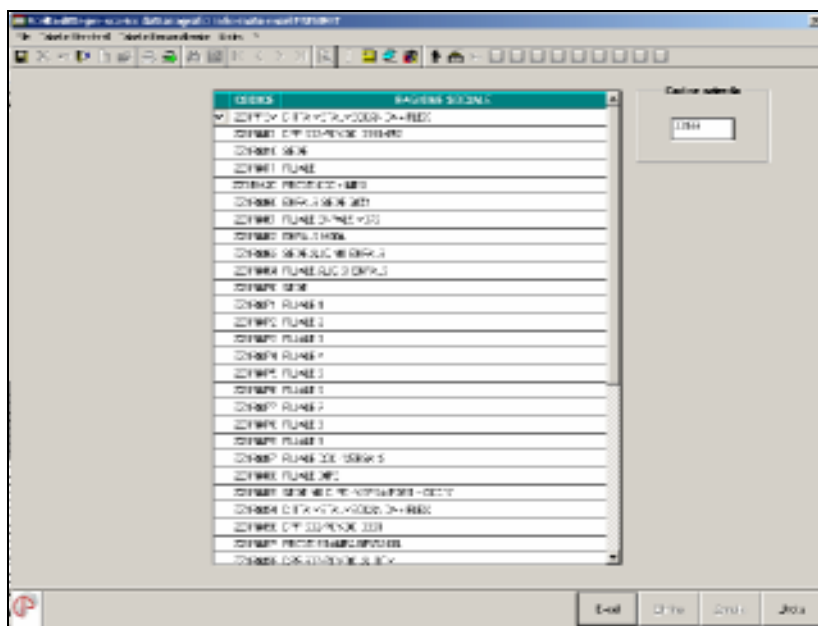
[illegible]

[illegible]

| CODICE | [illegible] |
|---|---|
| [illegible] | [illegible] |
| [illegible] | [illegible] |
| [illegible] | SEDE |
| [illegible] | FILIALE |
| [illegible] | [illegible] |
| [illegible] | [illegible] |
| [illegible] | FILIALE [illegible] |
| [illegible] | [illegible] |
| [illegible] | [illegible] |
| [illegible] | FILIALE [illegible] |
| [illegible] | SEDE |
| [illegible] | FILIALE 1 |
| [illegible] | FILIALE 2 |
| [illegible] | FILIALE 3 |
| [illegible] | FILIALE 4 |
| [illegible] | FILIALE 5 |
| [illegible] | FILIALE 6 |
| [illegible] | FILIALE 7 |
| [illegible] | FILIALE 8 |
| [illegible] | FILIALE 9 |
| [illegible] | FILIALE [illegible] |
| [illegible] | FILIALE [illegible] |
| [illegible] | SEDE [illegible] |
| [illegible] | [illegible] |
| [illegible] | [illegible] |
| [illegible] | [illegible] |
| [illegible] | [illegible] |

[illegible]

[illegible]

Esci